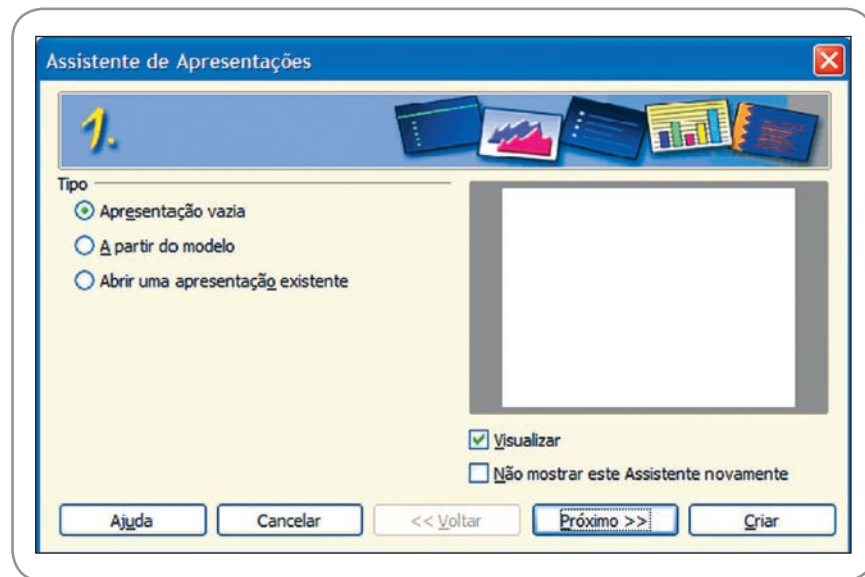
Assistente de Apresentações

1.

Tipo

Apresentação vazia

A partir do modelo

Abrir uma apresentação existente

Visualizar

Não mostrar este Assistente novamente

Ajuda

Cancelar

<< Voltar

Próximo >>

Criar